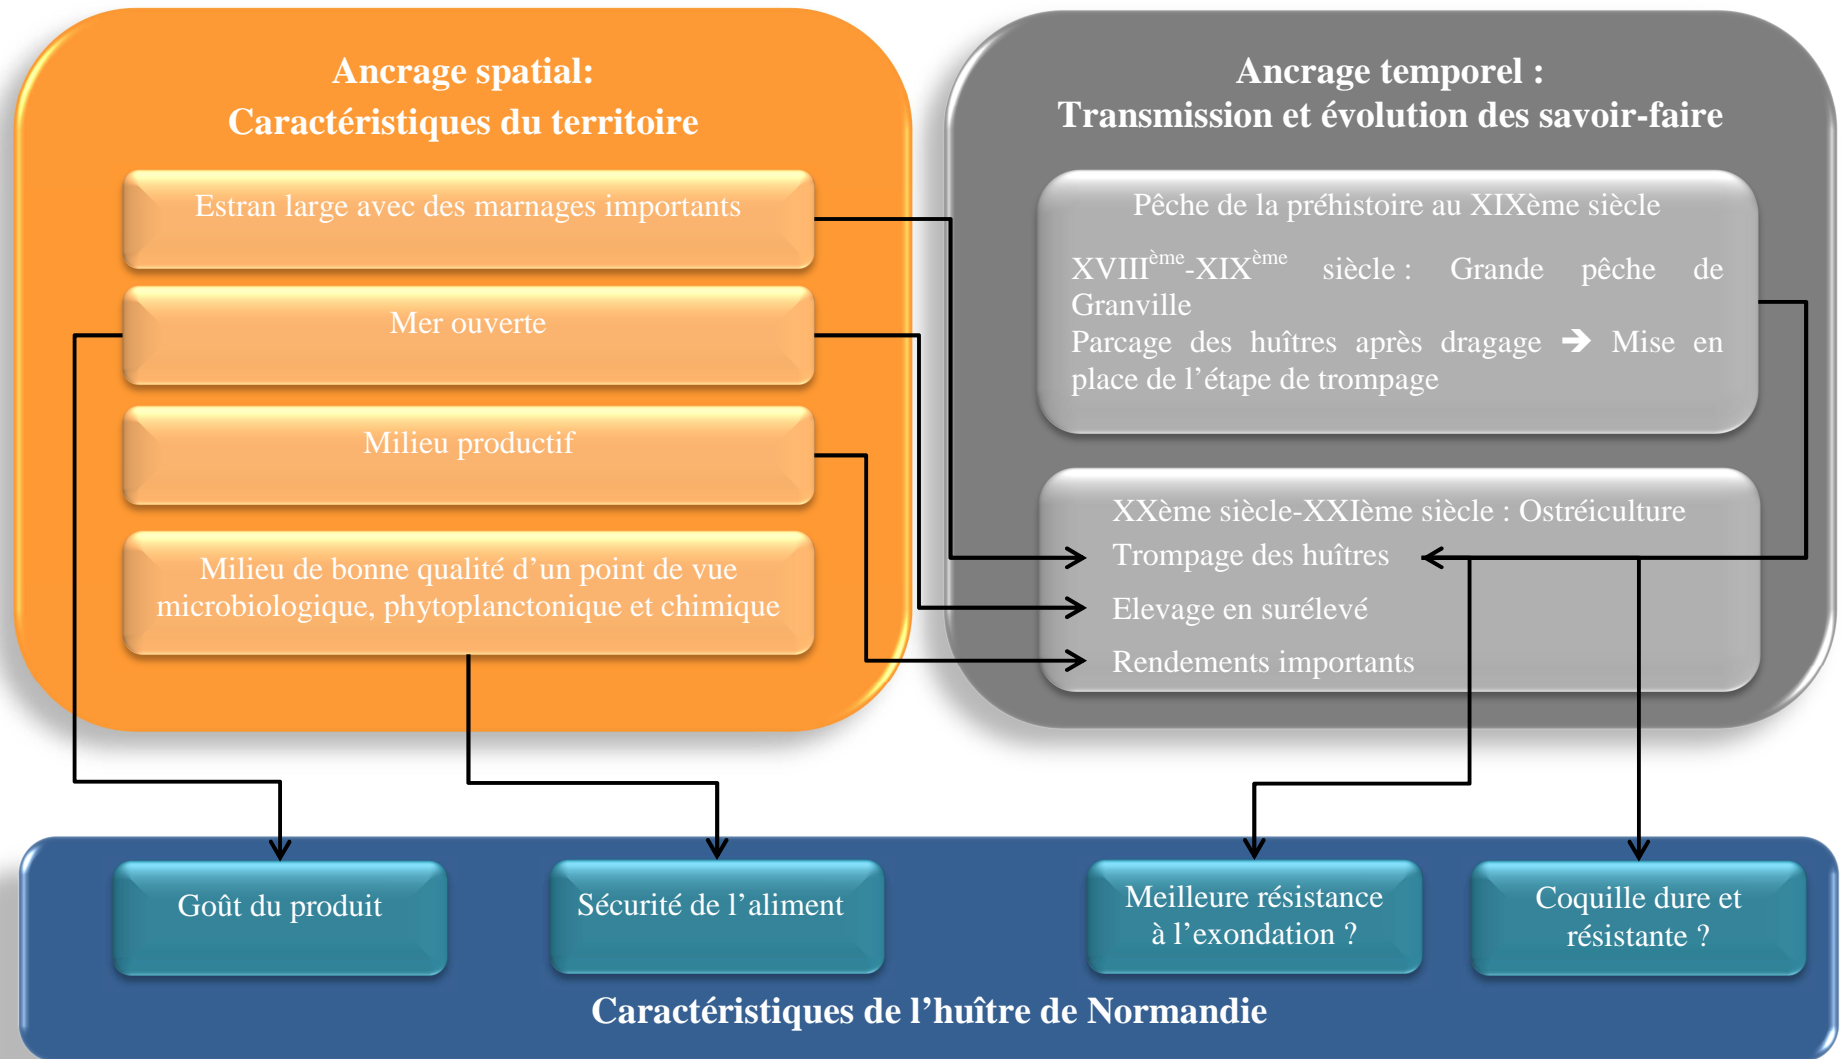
Ancrage spatial:
Caractéristiques du territoire

Estran large avec des marnages importants

Mer ouverte

Milieu productif

Milieu de bonne qualité d'un point de vue microbiologique, phytoplanctonique et chimique

Ancrage temporel :
Transmission et évolution des savoir-faire

Pêche de la préhistoire au XIXème siècle

XVIII$^{ème}$-XIX$^{ème}$ siècle : Grande pêche de Granville
Parcage des huîtres après dragage ➔ Mise en place de l'étape de trompage

XXème siècle-XXIème siècle : Ostréiculture
Trompage des huîtres
Elevage en surélevé
Rendements importants

Goût du produit

Sécurité de l'aliment

Meilleure résistance à l'exondation ?

Coquille dure et résistante ?

Caractéristiques de l'huître de Normandie